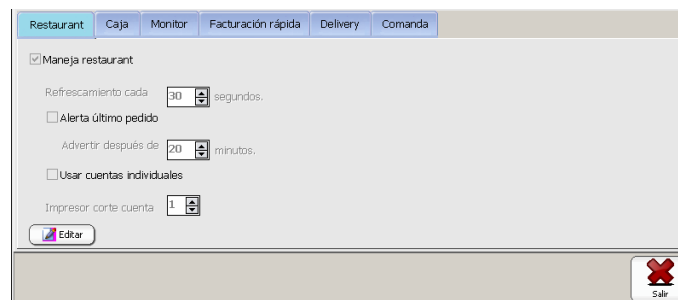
Restaurant | Caja | Monitor | Facturación rápida | Delivery | Comanda

Maneja restaurant

Refrescamiento cada 30 segundos.

Alerta último pedido

Advertir después de 20 minutos.

Usar cuentas individuales

Impresor corte cuenta 1

Editar

Salir